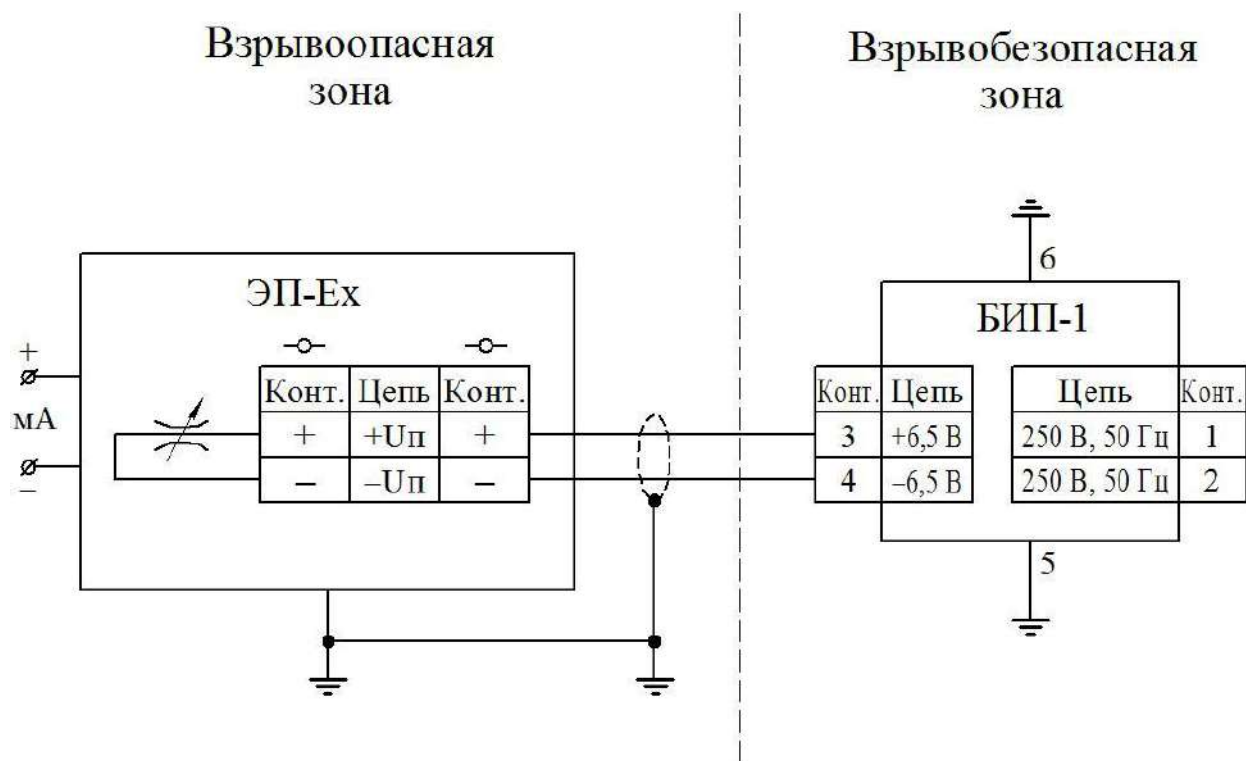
Взрывоопасная зона

Взрывобезопасная зона

ЭП-Ех

| Конт. | Цепь | Конт. |
|---|---|---|
| + | +Uп | + |
| – | –Uп | – |

+
мА
–

6

БИП-1

| Конт. | Цепь |
|---|---|
| 3 | +6,5 В |
| 4 | –6,5 В |

| Цепь | Конт. |
|---|---|
| 250 В, 50 Гц | 1 |
| 250 В, 50 Гц | 2 |

5